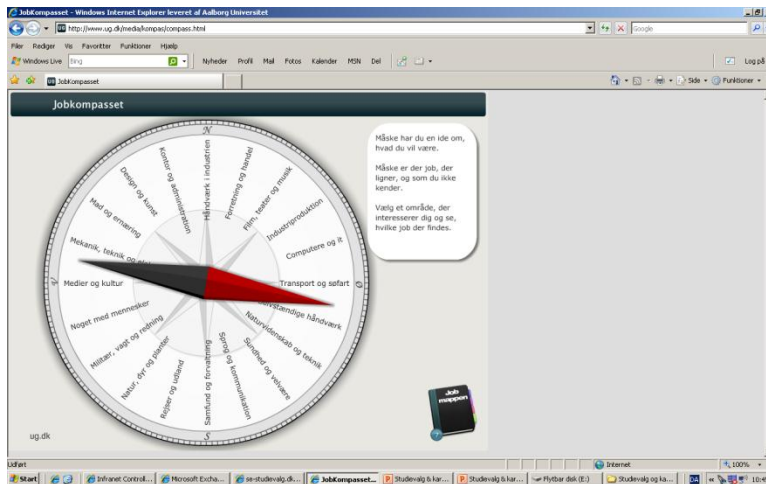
JobKompasset - Windows Internet Explorer leveret af Aalborg Universitet

http://www.ug.dk/media/kompas/compass.html

Google

Filer Rediger Vis Favoritter Funktioner Hjælp

Windows Live Bing Nyheder Profil Mail Fotos Kalender MSN Del

Log på

JobKompasset

Side Funktioner

Jobkompasset

N

Håndværk i industrien
Forretning og handel
Film, teater og musik
Industriproduktion
Computere og it
Transport og søfart
Selvstændige håndværk
Naturvidenskab og teknik
Sundhed og velvære
Sprog og kommunikation
Samfund og forvaltning
Rejser og udland
Natur, dyr og planter
Militær, vagt og redning
Noget med mennesker
Medier og kultur
Mekanik, teknik og el
Mad og ernæring
Design og kunst
Kontor og administration

S

Måske har du en ide om, hvad du vil være.

Måske er der job, der ligner, og som du ikke kender.

Vælg et område, der interesserer dig og se, hvilke job der findes.

Job mappen

ug.dk

Udført

Internet

100%

Start

Infranet Controll...

Microsoft Excha...

se-studievalg.dk...

JobKompasset...

Studievalg & kar...

Studievalg & kar...

Flytbar disk (E:)

Studievalg og ka...

DA

10:4